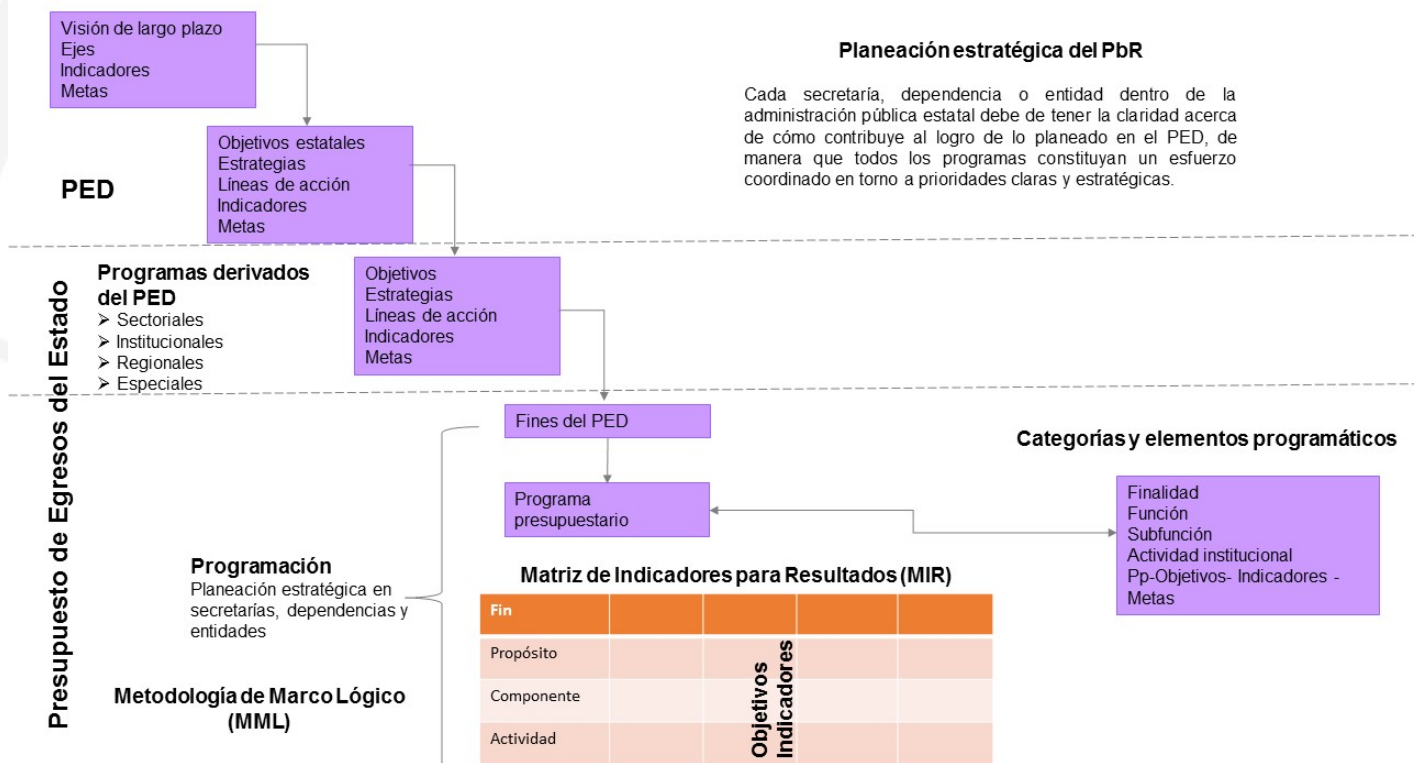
Visión de largo plazo
Ejes
Indicadores
Metas

Objetivos estatales
Estrategias
Líneas de acción
Indicadores
Metas

PED

Planeación estratégica del PbR

Cada secretaría, dependencia o entidad dentro de la administración pública estatal debe de tener la claridad acerca de cómo contribuye al logro de lo planeado en el PED, de manera que todos los programas constituyan un esfuerzo coordinado en torno a prioridades claras y estratégicas.

Presupuesto de Egresos del Estado

Programas derivados del PED
➢ Sectoriales
➢ Institucionales
➢ Regionales
➢ Especiales

Objetivos
Estrategias
Líneas de acción
Indicadores
Metas

Fines del PED

Categorías y elementos programáticos

Programa presupuestario

Finalidad
Función
Subfunción
Actividad institucional
Pp-Objetivos- Indicadores - Metas

Programación
Planeación estratégica en secretarías, dependencias y entidades

Matriz de Indicadores para Resultados (MIR)

| Fin | | | | |
|---|---|---|---|---|
| Propósito | | | | |
| Componente | | | | |
| Actividad | | | | |

Objetivos
Indicadores

Metodología de Marco Lógico (MML)